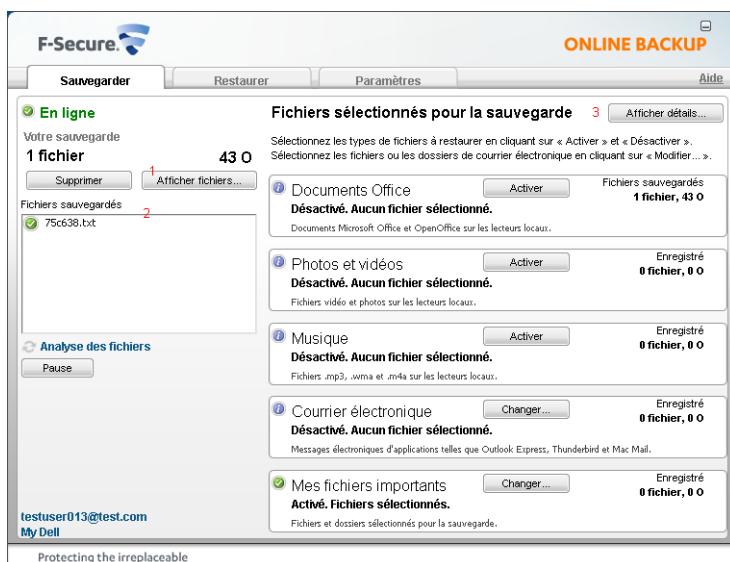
F-Secure.

ONLINE BACKUP

Sauvegarder | Restaurer | Paramètres | Aide

En ligne

Votre sauvegarde

1 fichier 43 O

Supprimer

1

Afficher fichiers...

Fichiers sauvegardés

2

75c638.txt

Analyse des fichiers

Pause

testuser013@test.com

My Dell

Fichiers sélectionnés pour la sauvegarde

3

Afficher détails...

Sélectionnez les types de fichiers à restaurer en cliquant sur « Activer » et « Désactiver ». Sélectionnez les fichiers ou les dossiers de courrier électronique en cliquant sur « Modifier... ».

Documents Office

Activer

Fichiers sauvegardés

1 fichier, 43 O

Désactivé. Aucun fichier sélectionné.

Documents Microsoft Office et OpenOffice sur les lecteurs locaux.

Photos et vidéos

Activer

Enregistré

0 fichier, 0 O

Désactivé. Aucun fichier sélectionné.

Fichiers vidéo et photos sur les lecteurs locaux.

Musique

Activer

Enregistré

0 fichier, 0 O

Désactivé. Aucun fichier sélectionné.

Fichiers .mp3, .wma et .m4a sur les lecteurs locaux.

Courrier électronique

Changer...

Enregistré

0 fichier, 0 O

Désactivé. Aucun fichier sélectionné.

Messages électroniques d'applications telles que Outlook Express, Thunderbird et Mac Mail.

Mes fichiers importants

Changer...

Enregistré

0 fichier, 0 O

Activé. Fichiers sélectionnés.

Fichiers et dossiers sélectionnés pour la sauvegarde.

Protecting the irreplaceable